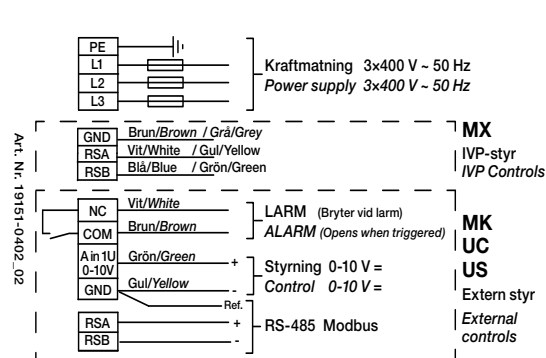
PE
L1
L2
L3

Kraftmatning 3×400 V ~ 50 Hz
*Power supply 3×400 V ~ 50 Hz*

Art. Nr. 19151-0402_02

GND Brun/*Brown* / Grå/*Grey*
RSA Vit/*White* / Gul/*Yellow*
RSB Blå/*Blue* / Grön/*Green*

MX
IVP-styr
*IVP Controls*

NC Vit/*White*
COM Brun/*Brown*

LARM (Bryter vid larm)
*ALARM (Opens when triggered)*

A in 1U 0-10V Grön/*Green* +
GND Gul/*Yellow* -
Ref.

Styrning 0-10 V =
*Control 0-10 V =*

RSA +
RSB -

RS-485 Modbus

MK
UC
US
Extern styr
*External controls*